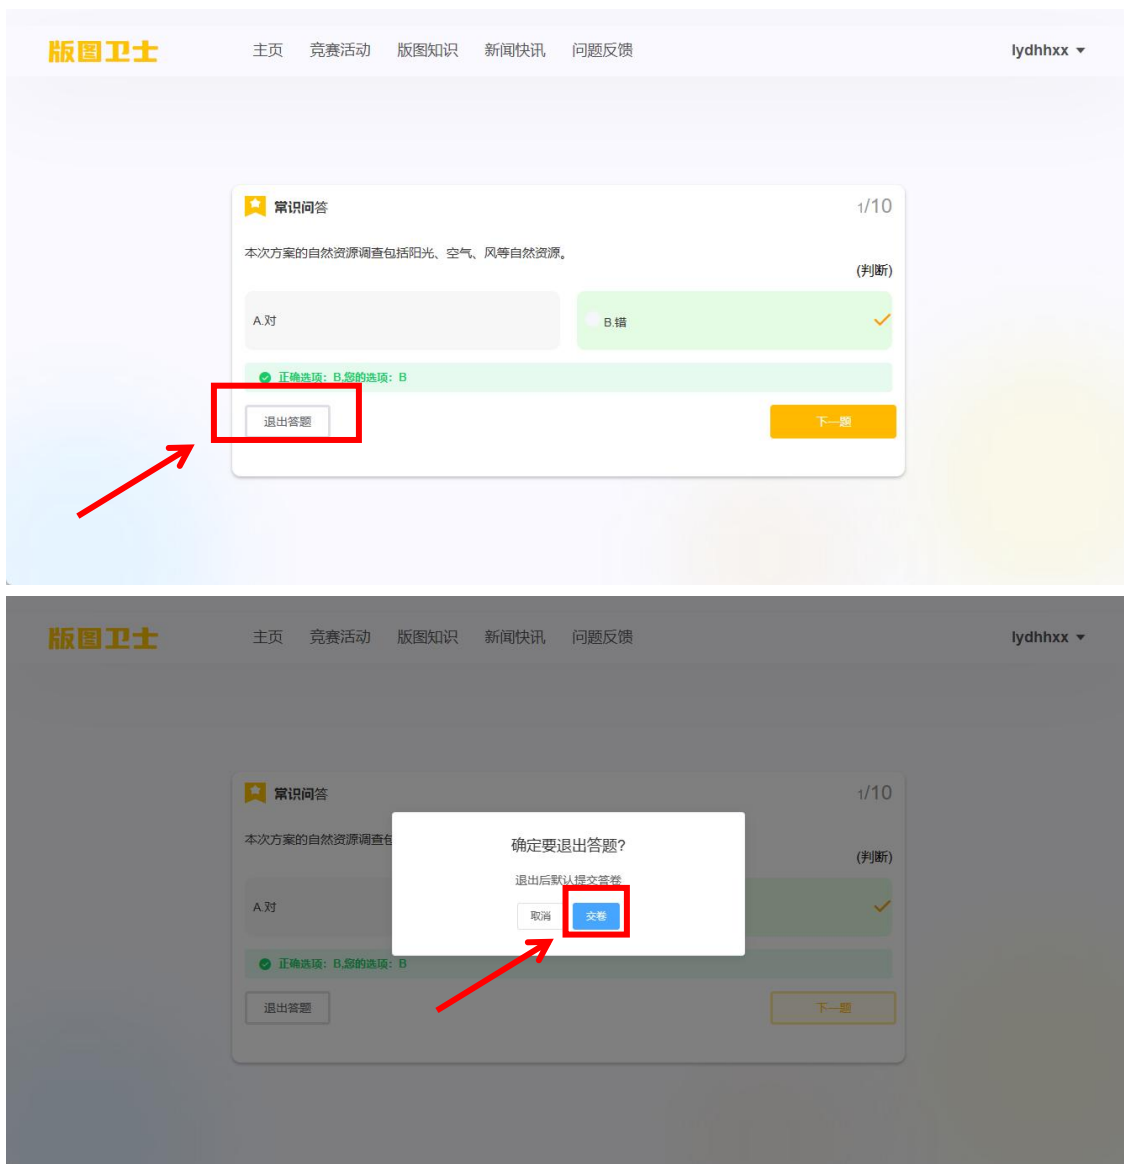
版图卫士 主页 竞赛活动 版图知识 新闻快讯 问题反馈 lydhhxx

常识问答 1/10

本次方案的自然资源调查包括阳光、空气、风等自然资源。

(判断)

A.对

B.错

正确选项：B,您的选项：B

退出答题

下一题

版图卫士 主页 竞赛活动 版图知识 新闻快讯 问题反馈 lydhhxx

常识问答 1/10

本次方案的自然资源调查包

(判断)

A.对

正确选项：B,您的选项：B

退出答题

下一题

确定要退出答题?

退出后默认提交答卷

取消

交卷